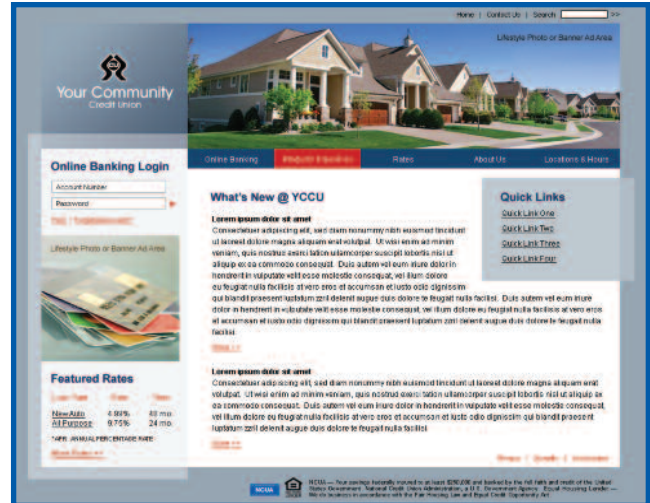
Home | Contact Us | Search >>

Lifestyle Photo or Banner Ad Area

Your Community
Credit Union

Online Banking | Products & Services | Rates | About Us | Locations & Hours

Online Banking Login

Account Number

Password

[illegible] | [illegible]

Lifestyle Photo or Banner Ad Area

Featured Rates

| Loan Type | Rate | Term |
|---|---|---|
| New Auto | 4.99% | 60 mo. |
| All Purpose | 9.75% | 24 mo. |

*APR: ANNUAL PERCENTAGE RATE

More Rates >>

What's New @ YCCU

Lorem ipsum dolor sit amet
Consectetuer adipiscing elit, sed diam nonummy nibh euismod tincidunt ut laoreet dolore magna aliquam erat volutpat. Ut wisi enim ad minim veniam, quis nostrud exerci tation ullamcorper suscipit lobortis nisl ut aliquip ex ea commodo consequat. Duis autem vel eum iriure dolor in hendrerit in vulputate velit esse molestie consequat, vel illum dolore eu feugiat nulla facilisis at vero eros et accumsan et iusto odio dignissim qui blandit praesent luptatum zzril delenit augue duis dolore te feugait nulla facilisi. Duis autem vel eum iriure dolor in hendrerit in vulputate velit esse molestie consequat, vel illum dolore eu feugiat nulla facilisis at vero eros et accumsan et iusto odio dignissim qui blandit praesent luptatum zzril delenit augue duis dolore te feugait nulla facilisi.

More >>

Lorem ipsum dolor sit amet
Consectetuer adipiscing elit, sed diam nonummy nibh euismod tincidunt ut laoreet dolore magna aliquam erat volutpat. Ut wisi enim ad minim veniam, quis nostrud exerci tation ullamcorper suscipit lobortis nisl ut aliquip ex ea commodo consequat. Duis autem vel eum iriure dolor in hendrerit in vulputate velit esse molestie consequat, vel illum dolore eu feugiat nulla facilisis at vero eros et accumsan et iusto odio dignissim qui blandit praesent luptatum zzril delenit augue duis dolore te feugait nulla facilisi.

More >>

Quick Links

Quick Link One
Quick Link Two
Quick Link Three
Quick Link Four

Privacy | Security | Accessibility

NCUA

NCUA — Your savings federally insured to at least $250,000 and backed by the full faith and credit of the United States Government. National Credit Union Administration, a U.S. Government Agency. Equal Housing Lender — We do business in accordance with the Fair Housing Law and Equal Credit Opportunity Act.